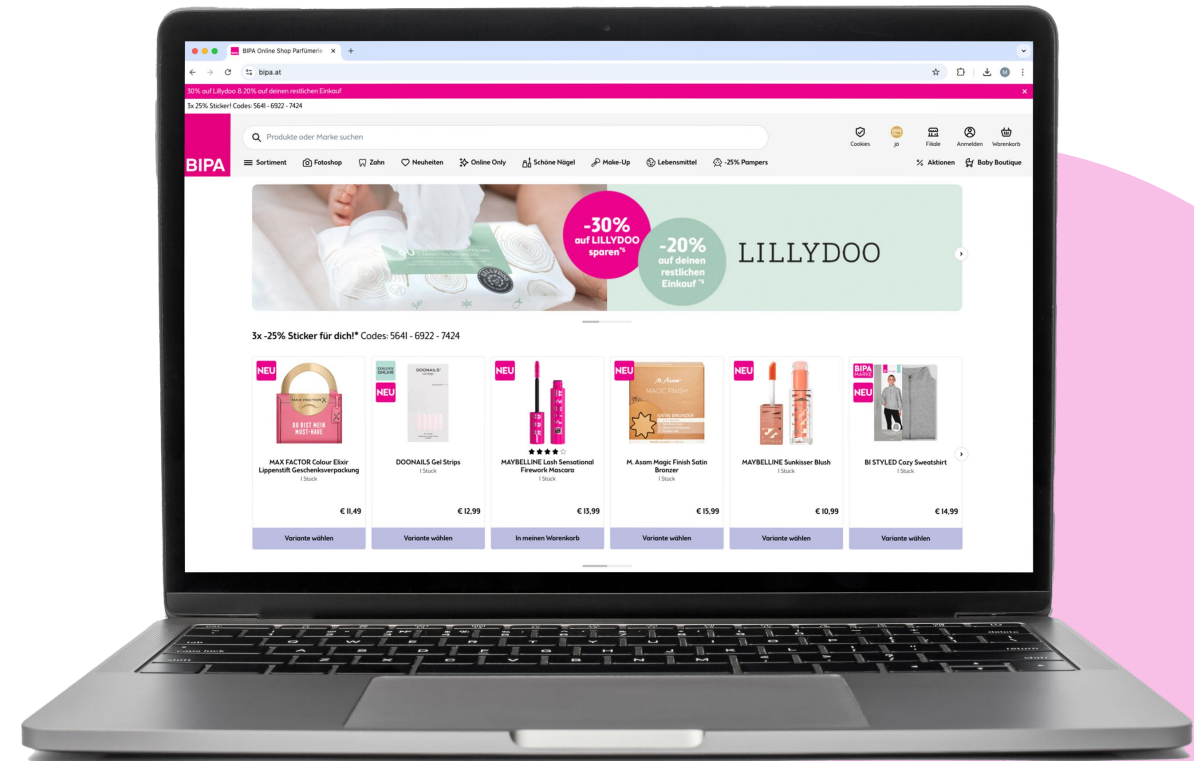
BIPA Online Shop Parfümerie

bipa.at

30% auf Lillydoo & 20% auf deinen restlichen Einkauf

3x 25% Sticker! Codes: 5641 - 6922 - 7424

BIPA

Produkte oder Marke suchen

Cookies jo Filiale Anmelden Warenkorb

Sortiment Fotoshop Zahn Neuheiten Online Only Schöne Nägel Make-Up Lebensmittel -25% Pampers Aktionen Baby Boutique

-30% auf LILLYDOO sparen*¹

-20% auf deinen restlichen Einkauf*¹

LILLYDOO

3x -25% Sticker für dich!* Codes: 5641 - 6922 - 7424

NEU
MAX FACTOR Colour Elixir Lippenstift Geschenksverpackung
1 Stück
€ 11,49
Variante wählen

NEU
DOONAILS Gel Strips
1 Stück
€ 12,99
Variante wählen

NEU
MAYBELLINE Lash Sensational Firework Mascara
1 Stück
€ 13,99
In meinen Warenkorb

NEU
M. Asam Magic Finish Satin Bronzer
1 Stück
€ 15,99
Variante wählen

NEU
MAYBELLINE Sunkisser Blush
1 Stück
€ 10,99
Variante wählen

BIPA MARKE
NEU
BI STYLED Cozy Sweatshirt
1 Stück
€ 14,99
Variante wählen